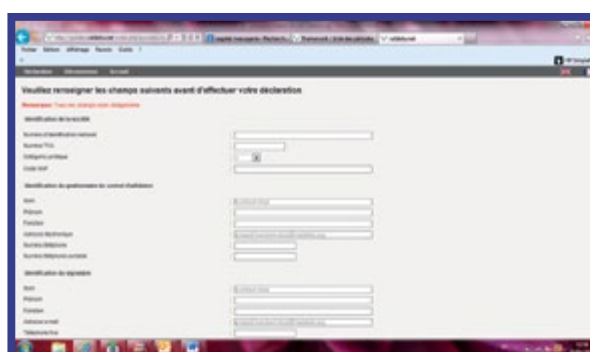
Fichier Edition Affichage Favoris Outils ?

Déclaration Déconnexion Accueil

Veuillez renseigner les champs suivants avant d'effectuer votre déclaration

Remarque : Tous les champs sont obligatoires

Identification de la société

Numéro d'identification national

Numéro TVA

Catégorie juridique

Code NAF

Identification du gestionnaire du contrat d'utilisation

Nom

Prénom

Fonction

Adresse électronique

Numéro téléphone

Numéro téléphone portable

Identification du signataire

Nom

Prénom

Fonction

Adresse e-mail

Téléphone fixe